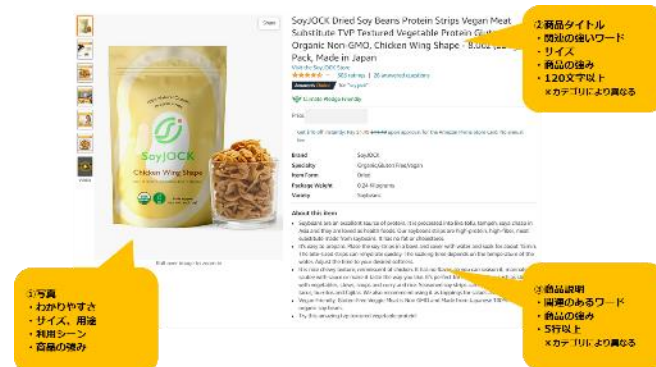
Share

SoyJOCK Dried Soy Beans Protein Strips Vegan Meat Substitute TVP Textured Vegetable Protein Gluten Organic Non-GMO, Chicken Wing Shape - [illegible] Pack, Made in Japan

Visit the SoyJOCK Store

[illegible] ratings | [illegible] answered questions

Amazon's Choice for "soy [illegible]"

Climate Pledge Friendly

Price: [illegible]

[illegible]

| | |
|---|---|
| Brand | SoyJOCK |
| Specialty | Organic,Gluten Free,Vegan |
| Item Form | Dried |
| Package Weight | 0.24 Kilograms |
| Variety | Soybeans |

About this item

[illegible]

SoyJOCK

Chicken Wing Shape

Roll over image to zoom in

②商品タイトル
・関心の強いワード
・サイズ
・商品の強み
・120文字以下
×カテゴリにより異なる

①写真
・わかりやすさ
・サイズ、用途
・利用シーン
・商品の強み

③商品説明
・関連のあるワード
・商品の強み
・5行以上
×カテゴリにより異なる